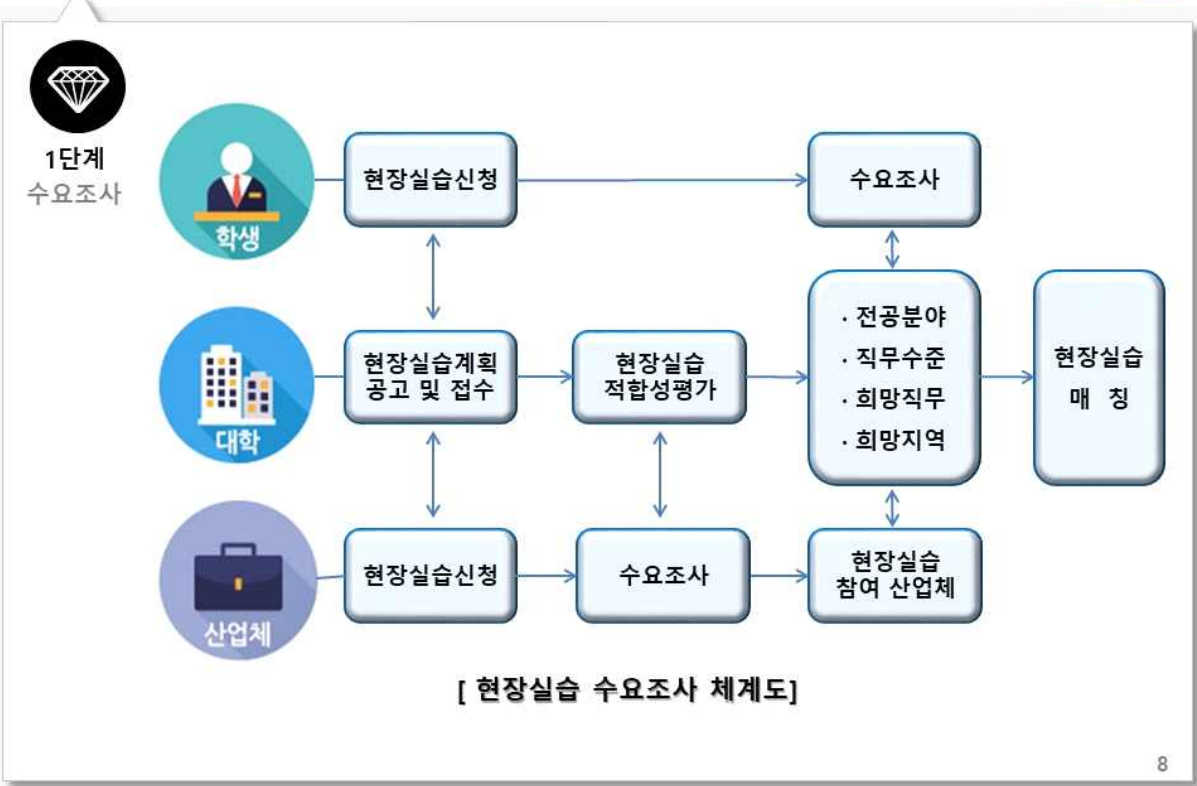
1단계
수요조사

학생

현장실습신청

수요조사

대학

현장실습계획 공고 및 접수

현장실습 적합성평가

· 전공분야
· 직무수준
· 희망직무
· 희망지역

현장실습 매 칭

산업체

현장실습신청

수요조사

현장실습 참여 산업체

[ 현장실습 수요조사 체계도]

8